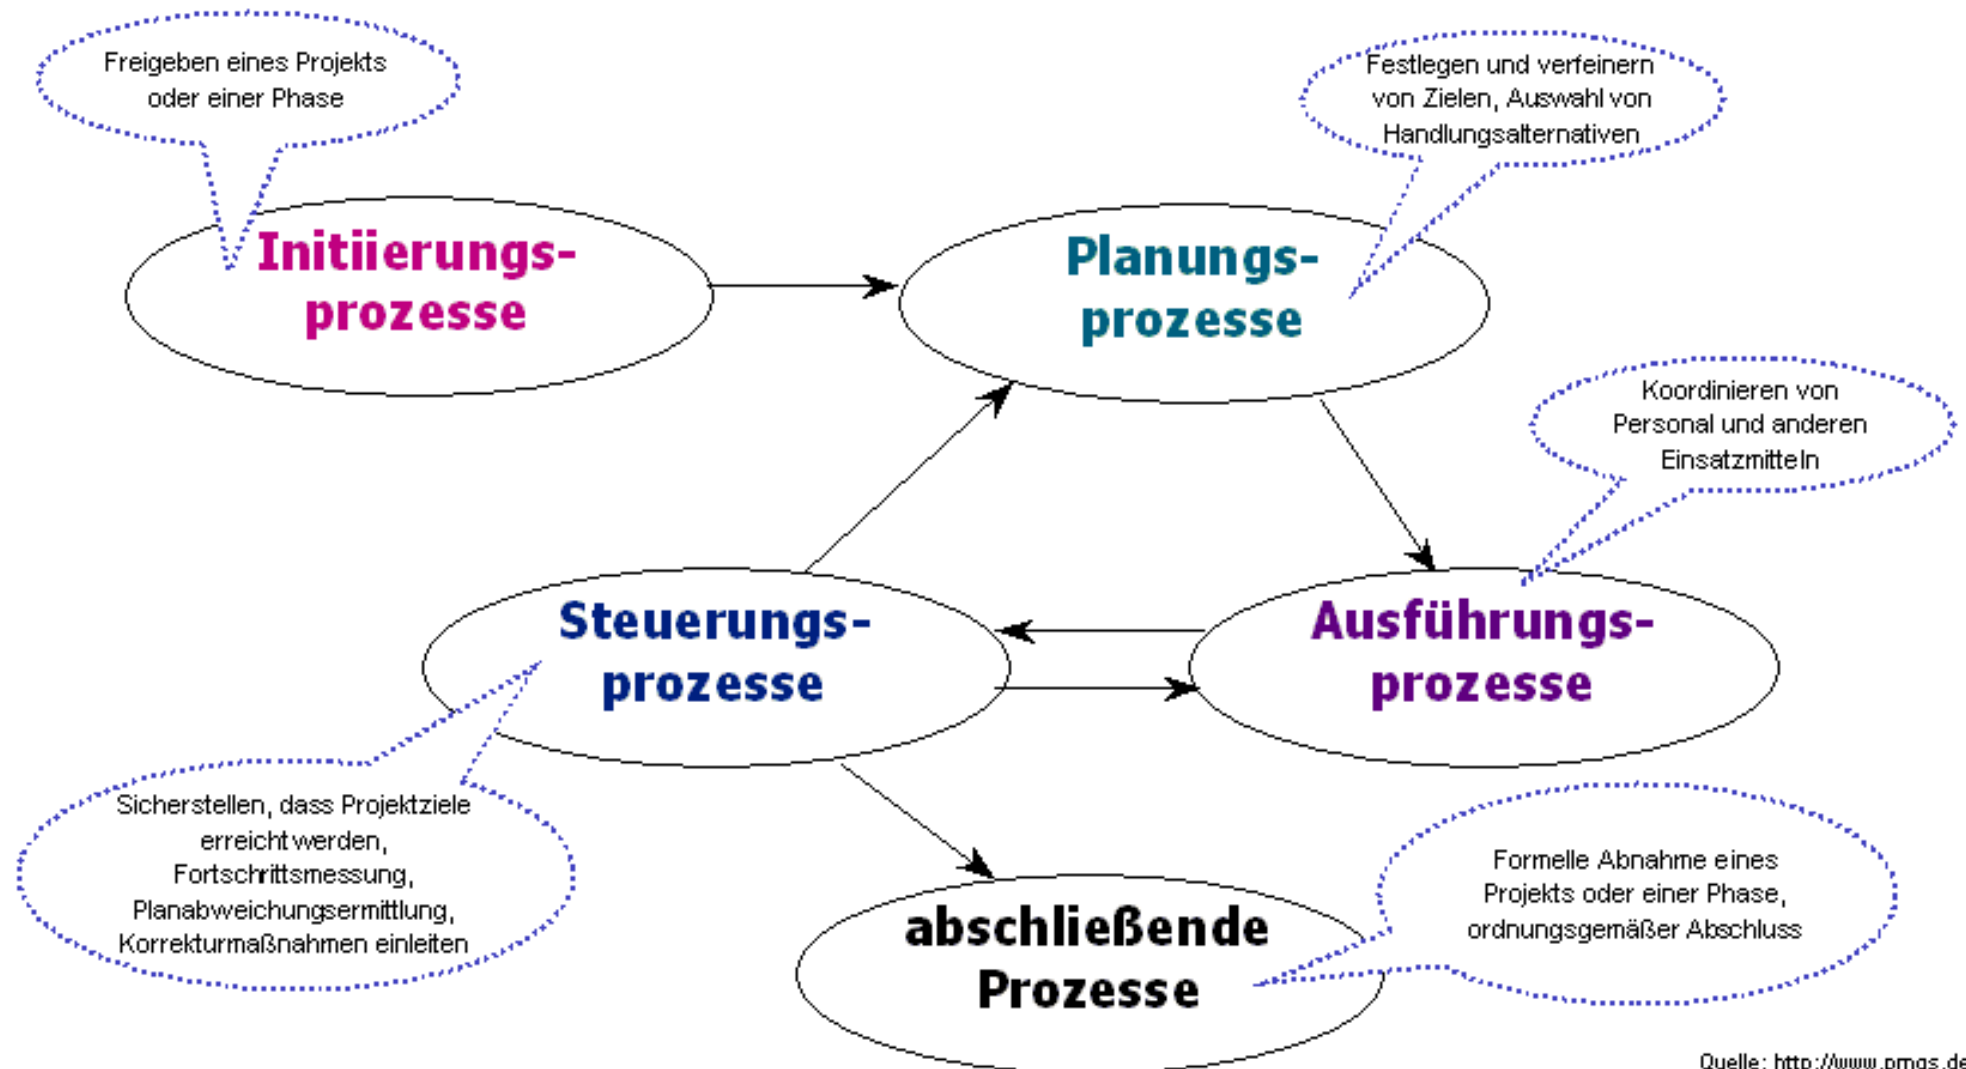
Freigeben eines Projekts oder einer Phase

Initiierungsprozesse

Festlegen und verfeinern von Zielen, Auswahl von Handlungsalternativen

Planungsprozesse

Koordinieren von Personal und anderen Einsatzmitteln

Steuerungsprozesse

Ausführungsprozesse

Sicherstellen, dass Projektziele erreicht werden, Fortschrittsmessung, Planabweichungsermittlung, Korrekturmaßnahmen einleiten

abschließende Prozesse

Formelle Abnahme eines Projekts oder einer Phase, ordnungsgemäßer Abschluss

Quelle: http://www.pmqs.de